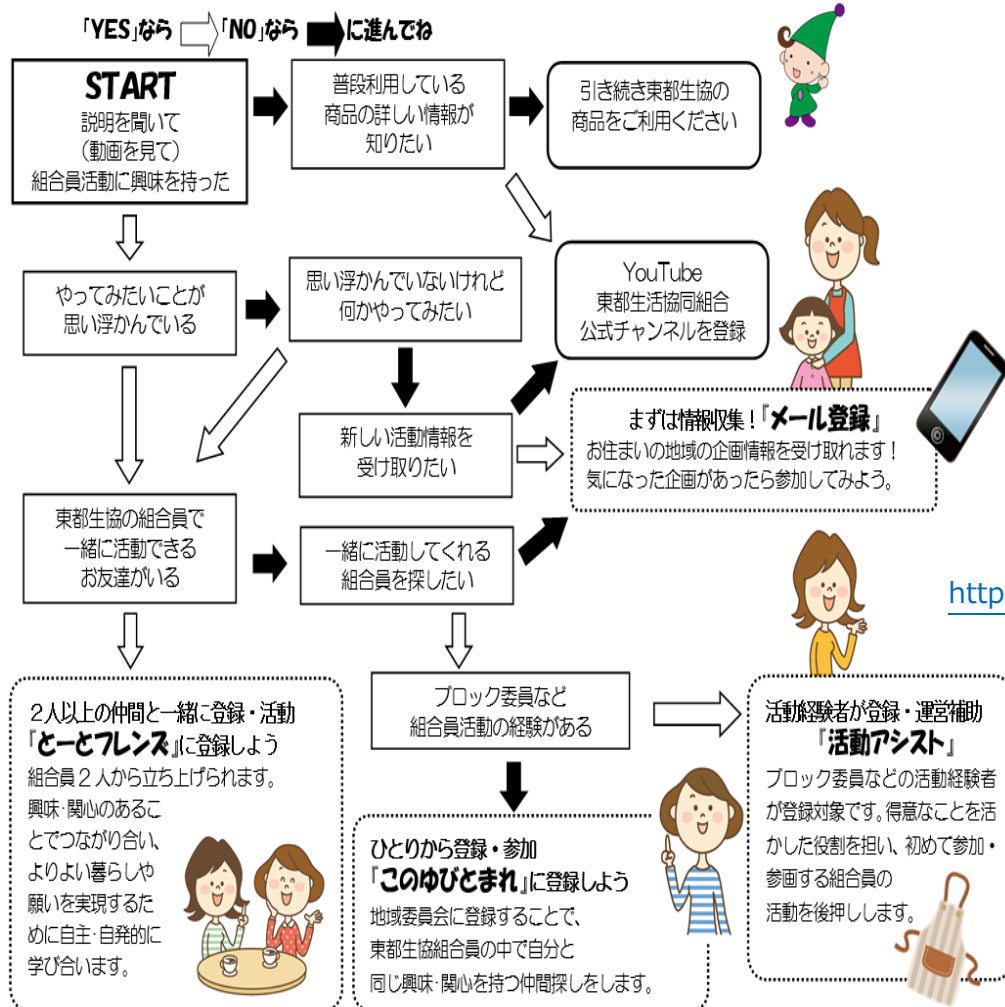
「YES」なら 「NO」なら に進んでね

START
説明を聞いて
（動画を見て）
組合員活動に興味を持った

普段利用している
商品の詳しい情報が
知りたい

引き続き東都生協の
商品をご利用ください

やってみたいことが
思い浮かんでいる

思い浮かんでいないけれど
何かやってみたい

YouTube
東都生活協同組合
公式チャンネルを登録

新しい活動情報を
受け取りたい

まずは情報収集！「メール登録」
お住まいの地域の企画情報を受け取れます！
気になった企画があったら参加してみよう。

東都生協の組合員で
一緒に活動できる
お友達がいる

一緒に活動してくれる
組合員を探したい

http

２人以上の仲間と一緒に登録・活動
「と～とフレンズ」に登録しよう
組合員２人から立ち上げられます。
興味・関心のあることでつながり合い、よりよい暮らしや願いを実現するために自主・自発的に学び合います。

ブロック委員など
組合員活動の経験がある

活動経験者が登録・運営補助
「活動アシスト」
ブロック委員などの活動経験者が登録対象です。得意なことを活かした役割を担い、初めて参加・参画する組合員の活動を後押しします。

ひとりから登録・参加
「このゆびとまれ」に登録しよう
地域委員会に登録することで、
東都生協組合員の中で自分と
同じ興味・関心を持つ仲間探しをします。